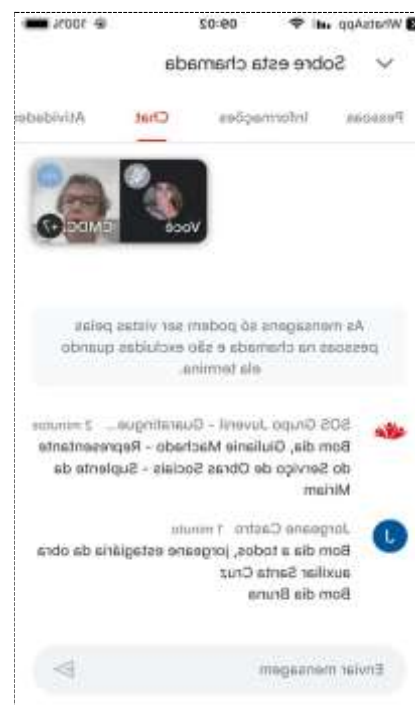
WhatsApp 09:02 100%

Sobre esta chamada

Pessoas Informações Chat Atividades

Você EMDC

As mensagens só podem ser vistas pelas pessoas na chamada e são excluídas quando ela termina.

SOS Grupo Juvenil - Guaratingue... 2 minutos
Bom dia, Giuliane Machado - Representante do Serviço de Obras Sociais - Suplente da Miriam

Jorgeane Castro 1 minuto
Bom dia a todos, jorgeane estagiária da obra auxiliar Santa Cruz
Bom dia Bruna

Enviar mensagem